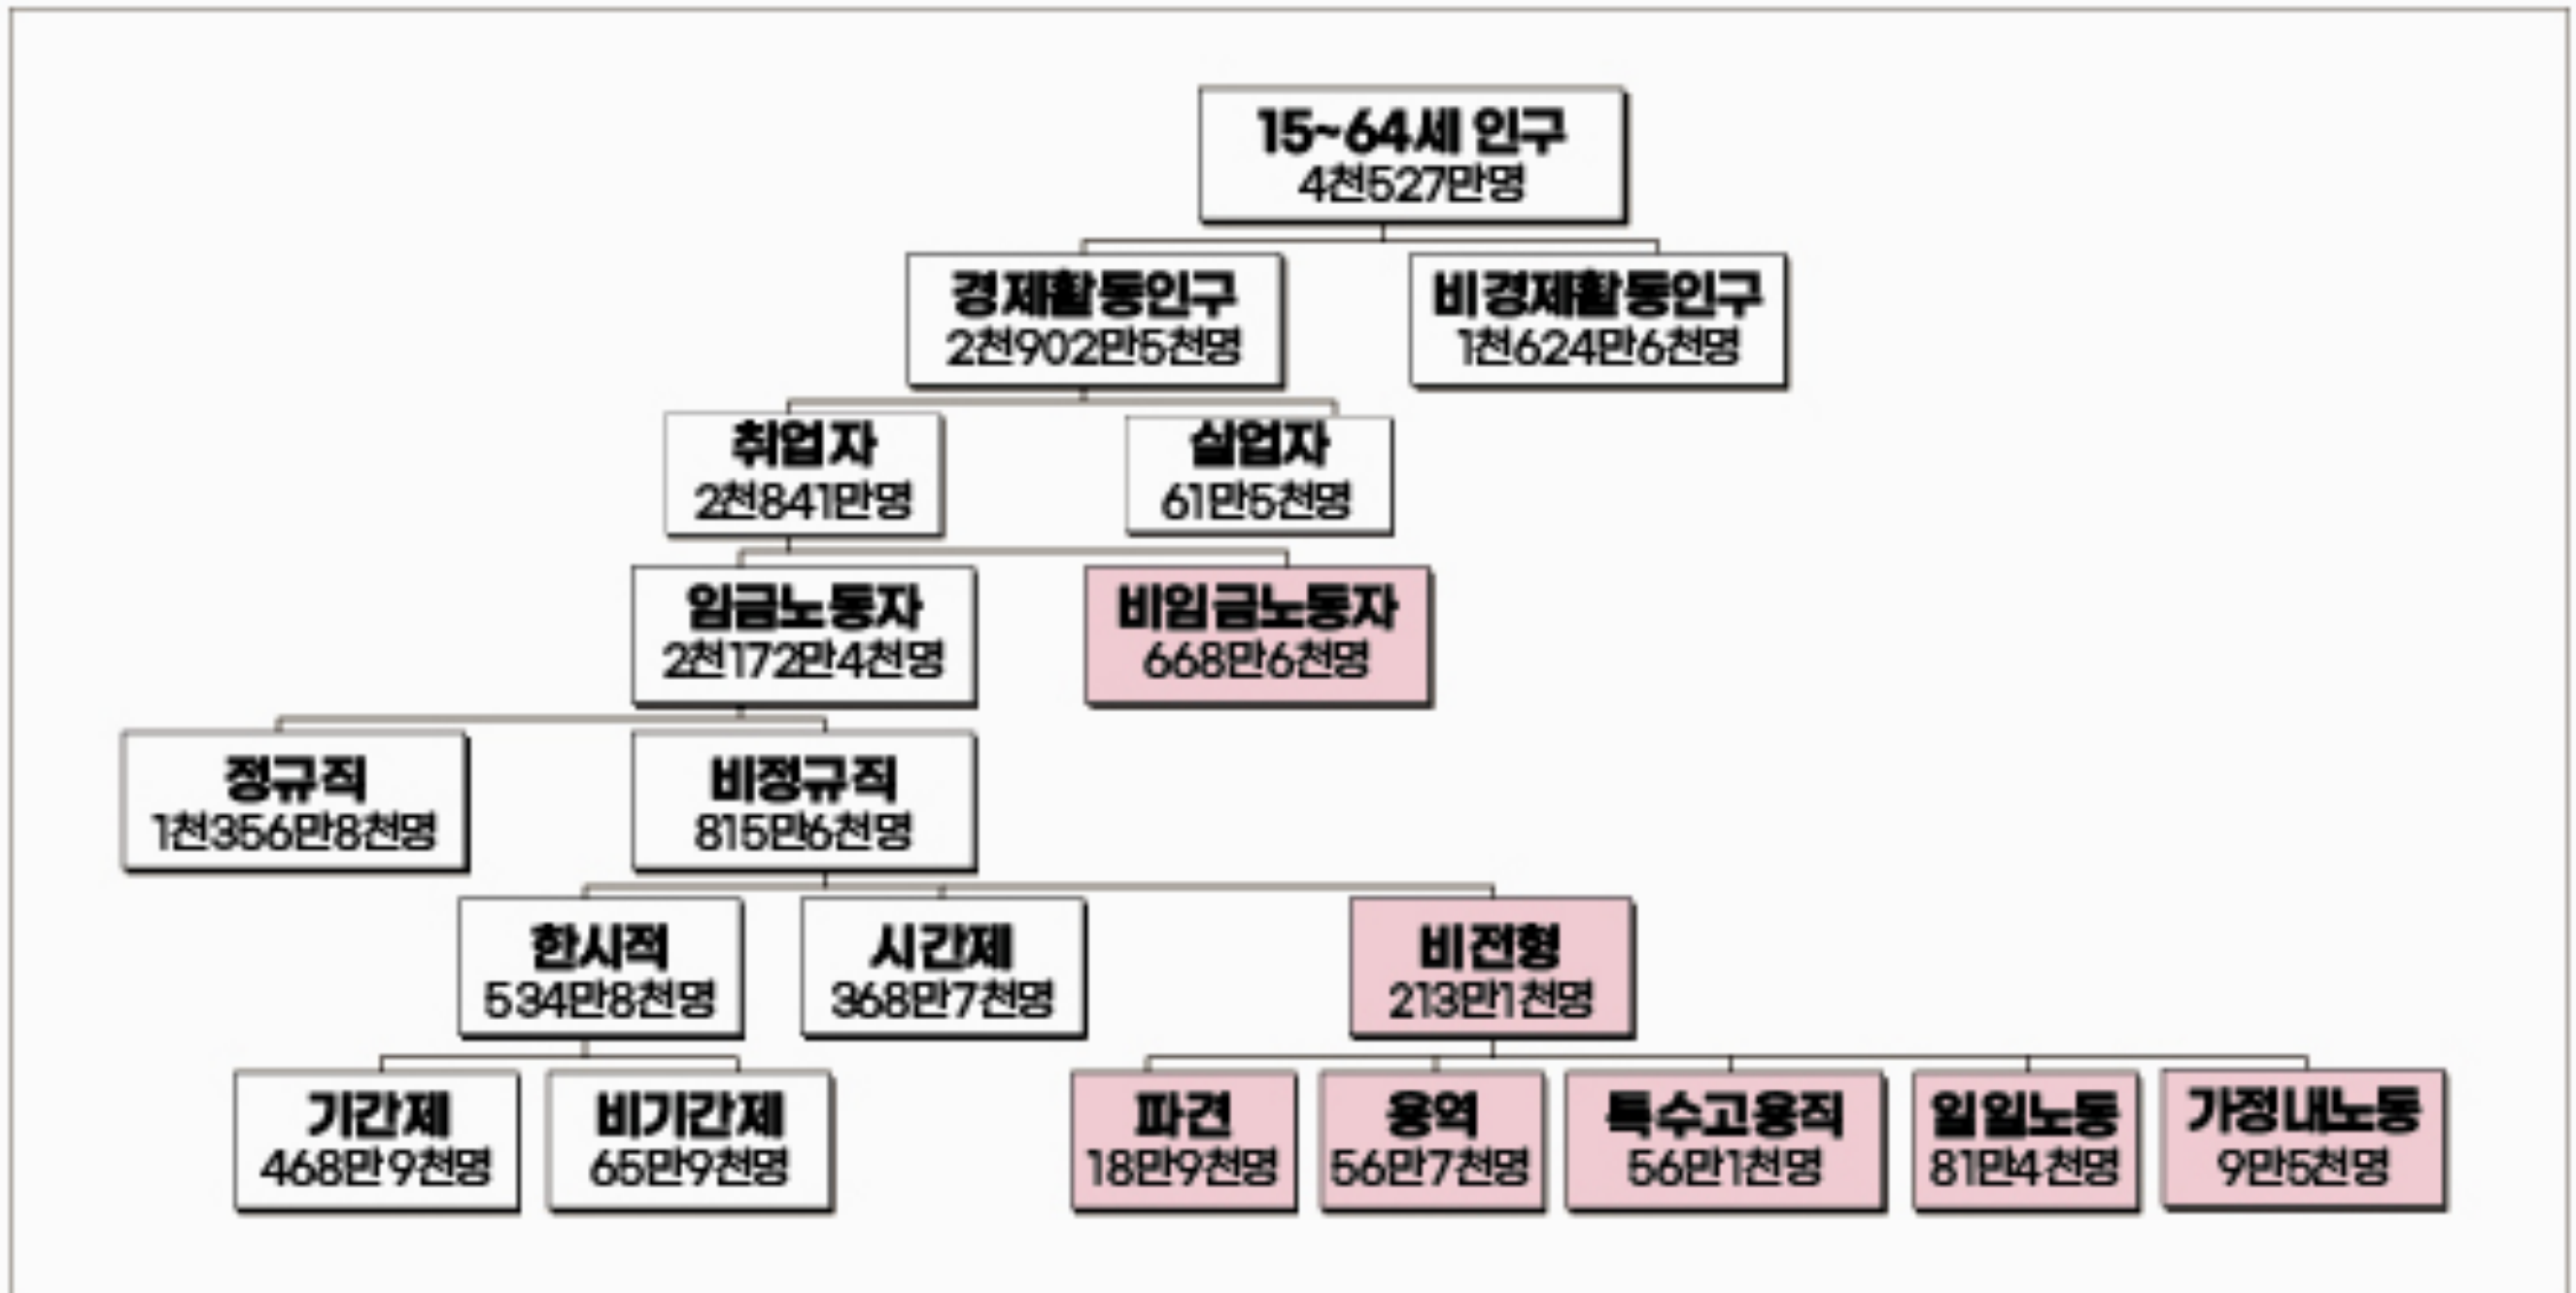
15~64세 인구
4천527만명

경제활동인구
2천902만5천명

비경제활동인구
1천624만6천명

취업자
2천841만명

실업자
61만5천명

임금노동자
2천172만4천명

비임금노동자
668만6천명

정규직
1천356만8천명

비정규직
815만6천명

한시적
534만8천명

시간제
368만7천명

비전형
213만1천명

기간제
468만9천명

비기간제
65만9천명

파견
18만9천명

용역
56만7천명

특수고용직
56만1천명

일일노동
81만4천명

가정내노동
9만5천명